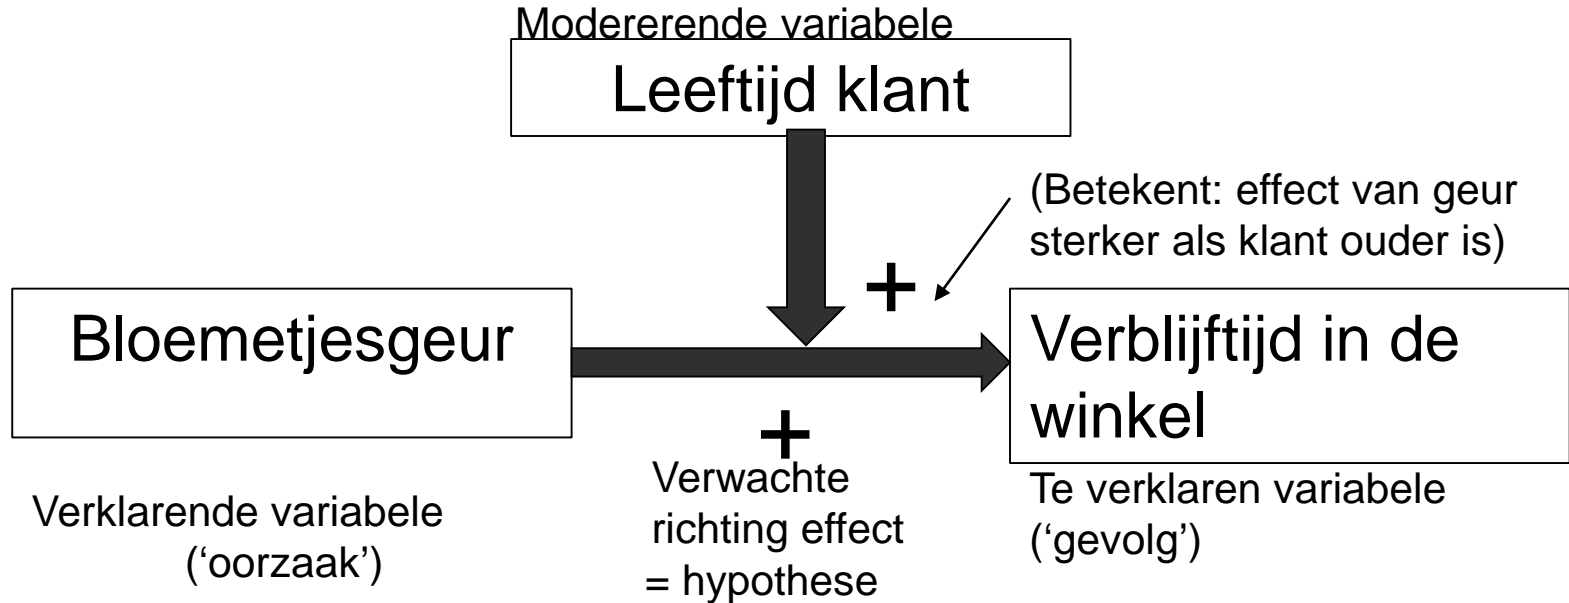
Modererende variabele

Leeftijd klant

(Betekent: effect van geur sterker als klant ouder is)

+

Bloemetjesgeur

Verblijftijd in de winkel

+

Verwachte richting effect = hypothese

Verklarende variabele ('oorzaak')

Te verklaren variabele ('gevolg')